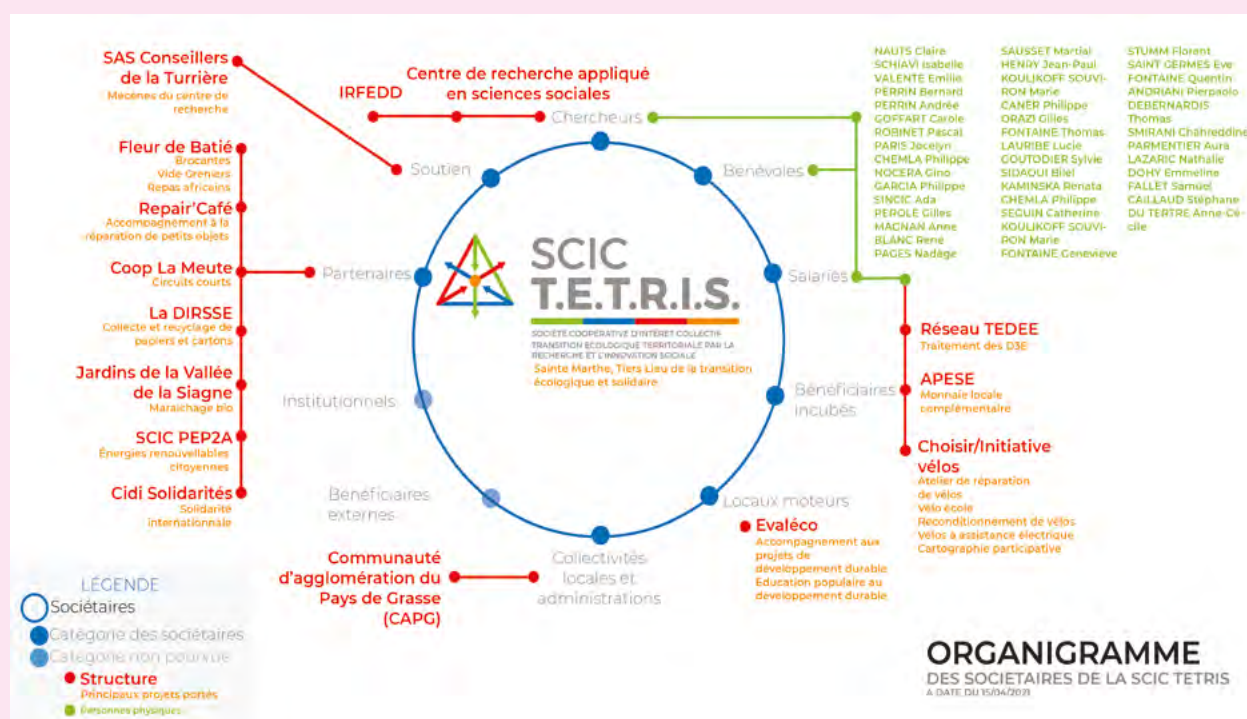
SAS Conseillers de la Turrière
Mécènes du centre de recherche

IRFEDD

Centre de recherche appliqué en sciences sociales

Chercheurs

Bénévoles

NAUTS Claire
SCHIAVI Isabelle
VALENTE Emilie
PERRIN Bernard
PERRIN Andrée
GOFFART Carole
ROBINET Pascal
PARIS Jocelyn
CHEMLA Philippe
NOCERA Gino
GARCIA Philippe
SINCIC Ada
PEROLE Gilles
MACNAN Anne
BLANC René
PAGES Nadège

SAUSSET Martial
HENRY Jean-Paul
KOULIKOFF SOUVIRON Marie
CANER Philippe
ORAZI Gilles
FONTAINE Thomas
LAURIBE Lucie
GOUTODIER Sylvie
SIDAOUI Bilel
KAMINSKA Renata
CHEMLA Philippe
SEGUIN Catherine
KOULIKOFF SOUVIRON Marie
FONTAINE Geneviève

STUMM Florent
SAINT GERMES Eve
FONTAINE Quentin
ANDRIANI Pierpaolo
DEBERNARDIS Thomas
SMIRANI Chahreddine
PARMENTIER Aura
LAZARIC Nathalie
DOHY Emmeline
FALLET Samuel
CAILLAUD Stéphane
DU TERTRE Anne-Cécile

Soutien

Fleur de Batié
Brocantes
Vide Greniers
Repas africains

Repair'Café
Accompagnement à la réparation de petits objets

Coop La Meute
Circuits courts

Partenaires

La DIRSSE
Collecte et recyclage de papiers et cartons

Jardins de la Vallée de la Siagne
Maraichage bio

SCIC PEP2A
Énergies renouvelables citoyennes

Cidi Solidarités
Solidarité internationale

Institutionnels

Bénéficiaires externes

SCIC T.E.T.R.I.S.
SOCIÉTÉ COOPÉRATIVE D'INTÉRÊT COLLECTIF TRANSITION ÉCOLOGIQUE TERRITORIALE PAR LA RECHERCHE ET L'INNOVATION SOCIALE
Sainte Marthe, Tiers Lieu de la transition écologique et solidaire

Salariés

Réseau TEDEE
Traitement des D3E

Bénéficiaires incubés

APESE
Monnaie locale complémentaire

Choisir/Initiative vélos
Atelier de réparation de vélos
Vélo école
Reconditionnement de vélos
Vélos à assistance électrique
Cartographie participative

Locaux moteurs

Evaléco
Accompagnement aux projets de développement durable
Education populaire au développement durable

Collectivités locales et administrations

Communauté d'agglomération du Pays de Grasse (CAPG)

LÉGENDE
Sociétaires
Catégorie des sociétaires
Catégorie non pourvue
Structure
Principaux projets portés
Personnes physiques

ORGANIGRAMME
DES SOCIETAIRES DE LA SCIC TETRIS
A DATE DU 15/04/2021